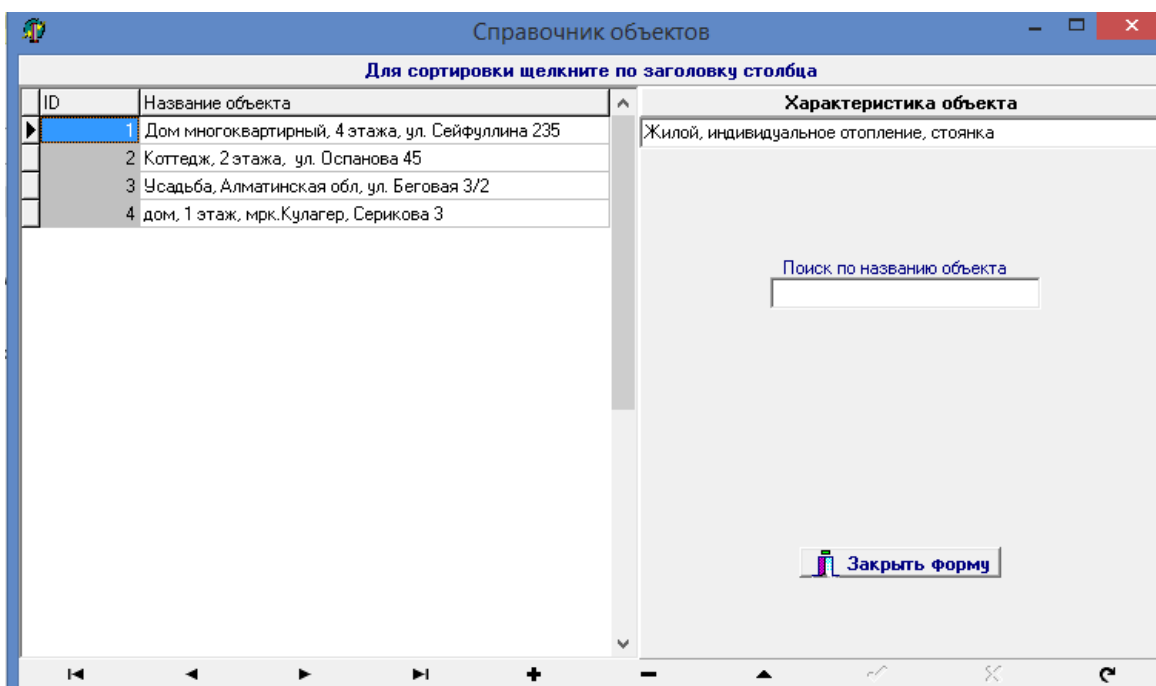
Справочник объектов

Для сортировки щелкните по заголовку столбца

| ID | Название объекта |
|---|---|
| 1 | Дом многоквартирный, 4 этажа, ул. Сейфуллина 235 |
| 2 | Коттедж, 2 этажа, ул. Оспанова 45 |
| 3 | Усадьба, Алматинская обл, ул. Беговая 3/2 |
| 4 | дом, 1 этаж, мрк.Кулагер, Серикова 3 |

Характеристика объекта

Жилой, индивидуальное отопление, стоянка

Поиск по названию объекта

Закрыть форму